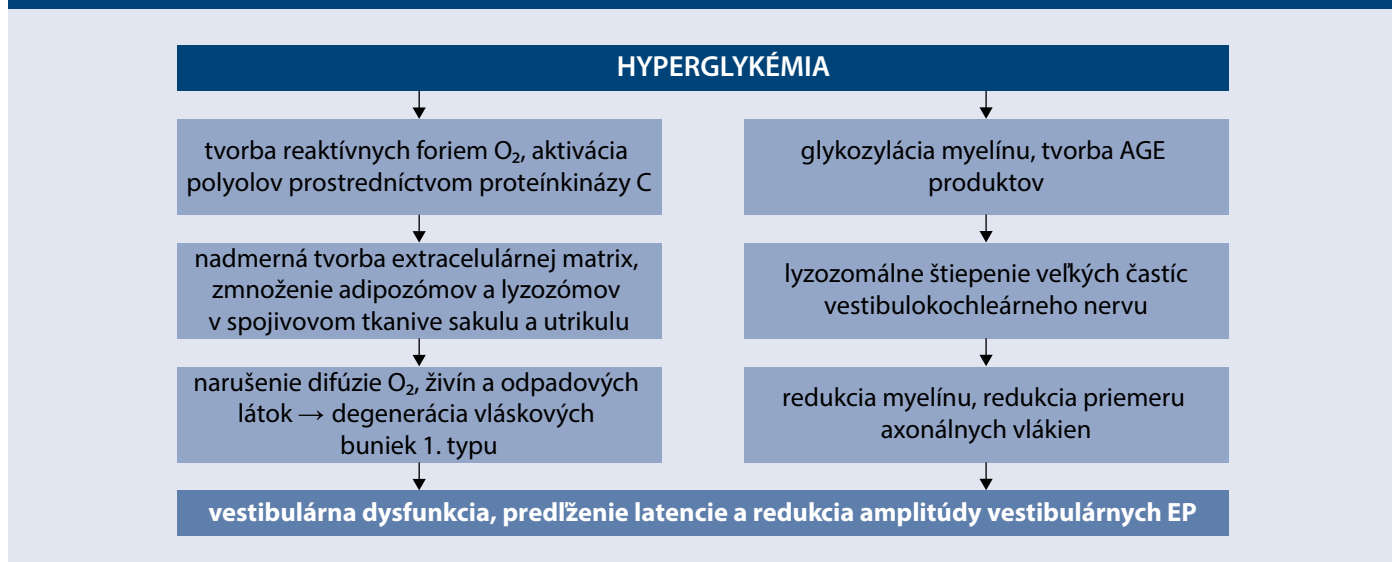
HYPERGLYKÉMIA

tvorba reaktívnych foriem $O_2$, aktivácia polyolov prostredníctvom proteínkinázy C

nadmerná tvorba extracelulárnej matrix, zmnoženie adipozómov a lyzozómov v spojivovom tkanive sakulu a utrikulu

narušenie difúzie $O_2$, živín a odpadových látok → degenerácia vláskových buniek 1. typu

glykozylácia myelínu, tvorba AGE produktov

lyzozomálne štiepenie veľkých častíc vestibulokochleárneho nervu

redukcia myelínu, redukcia priemeru axonálnych vlákien

vestibulárna dysfunkcia, predĺženie latencie a redukcia amplitúdy vestibulárnych EP